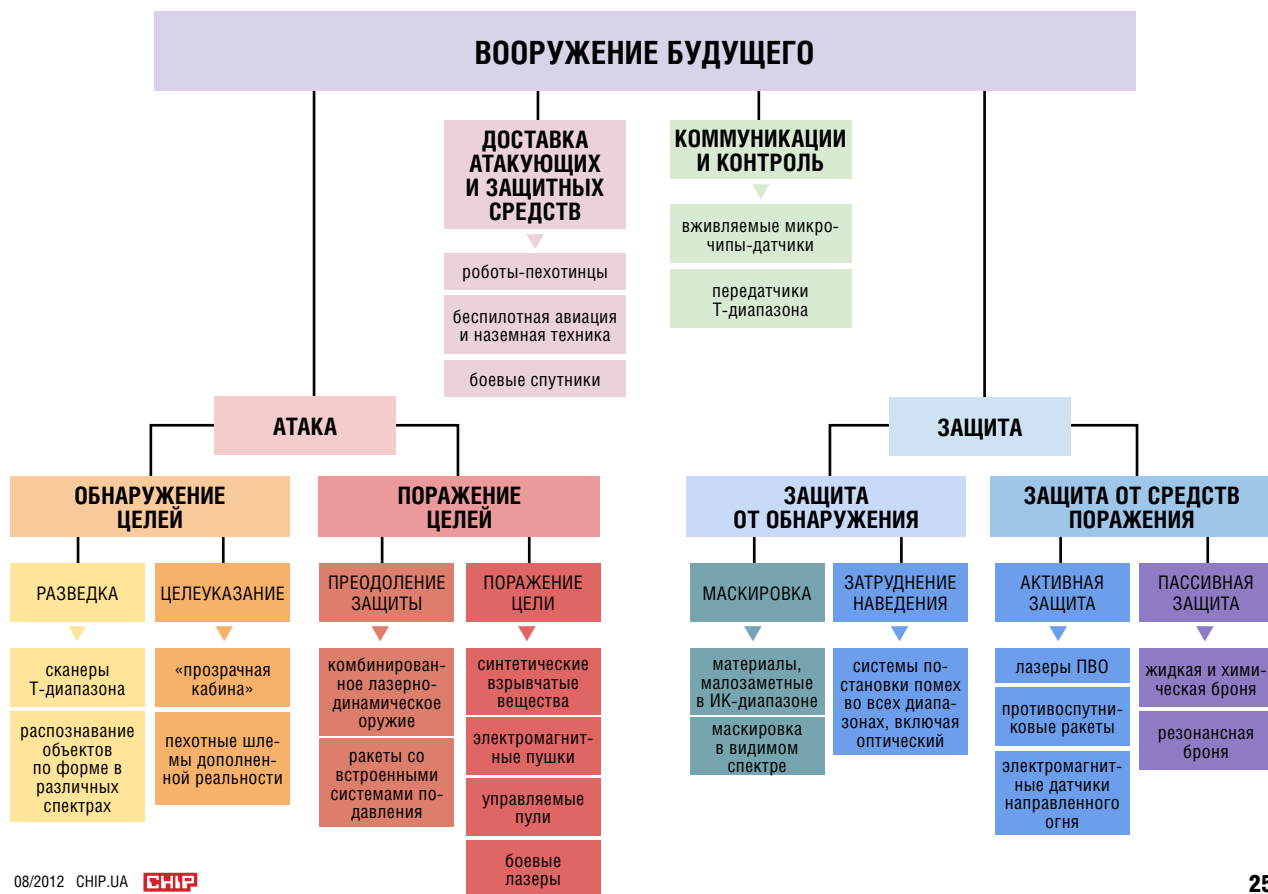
ВООРУЖЕНИЕ БУДУЩЕГО

ДОСТАВКА АТАКУЮЩИХ И ЗАЩИТНЫХ СРЕДСТВ

роботы-пехотинцы

беспилотная авиация и наземная техника

боевые спутники

КОММУНИКАЦИИ И КОНТРОЛЬ

вживляемые микрочипы-датчики

передатчики Т-диапазона

АТАКА

ОБНАРУЖЕНИЕ ЦЕЛЕЙ

РАЗВЕДКА

сканеры Т-диапазона

распознавание объектов по форме в различных спектрах

ЦЕЛЕУКАЗАНИЕ

«прозрачная кабина»

пехотные шлемы дополненной реальности

ПОРАЖЕНИЕ ЦЕЛЕЙ

ПРЕОДОЛЕНИЕ ЗАЩИТЫ

комбинированное лазерно-динамическое оружие

ракеты со встроенными системами подавления

ПОРАЖЕНИЕ ЦЕЛИ

синтетические взрывчатые вещества

электромагнитные пушки

управляемые пули

боевые лазеры

ЗАЩИТА

ЗАЩИТА ОТ ОБНАРУЖЕНИЯ

МАСКИРОВКА

материалы, малозаметные в ИК-диапазоне

маскировка в видимом спектре

ЗАТРУДНЕНИЕ НАВЕДЕНИЯ

системы постановки помех во всех диапазонах, включая оптический

ЗАЩИТА ОТ СРЕДСТВ ПОРАЖЕНИЯ

АКТИВНАЯ ЗАЩИТА

лазеры ПВО

противоспутниковые ракеты

электромагнитные датчики направленного огня

ПАССИВНАЯ ЗАЩИТА

жидкая и химическая броня

резонансная броня

08/2012 CHIP.UA CHIP

25